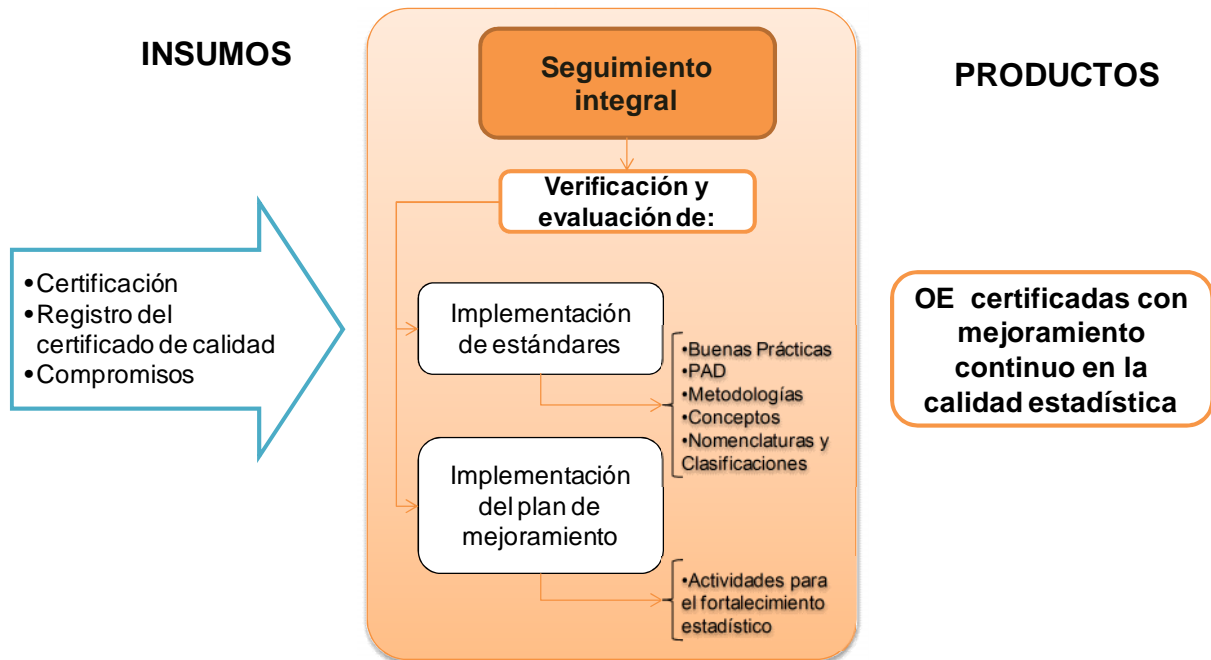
INSUMOS

•Certificación
•Registro del certificado de calidad
•Compromisos

Seguimiento integral

Verificación y evaluación de:

Implementación de estándares

•Buenas Prácticas
•PAD
•Metodologías
•Conceptos
•Nomenclaturas y Clasificaciones

Implementación del plan de mejoramiento

•Actividades para el fortalecimiento estadístico

PRODUCTOS

OE certificadas con mejoramiento continuo en la calidad estadística